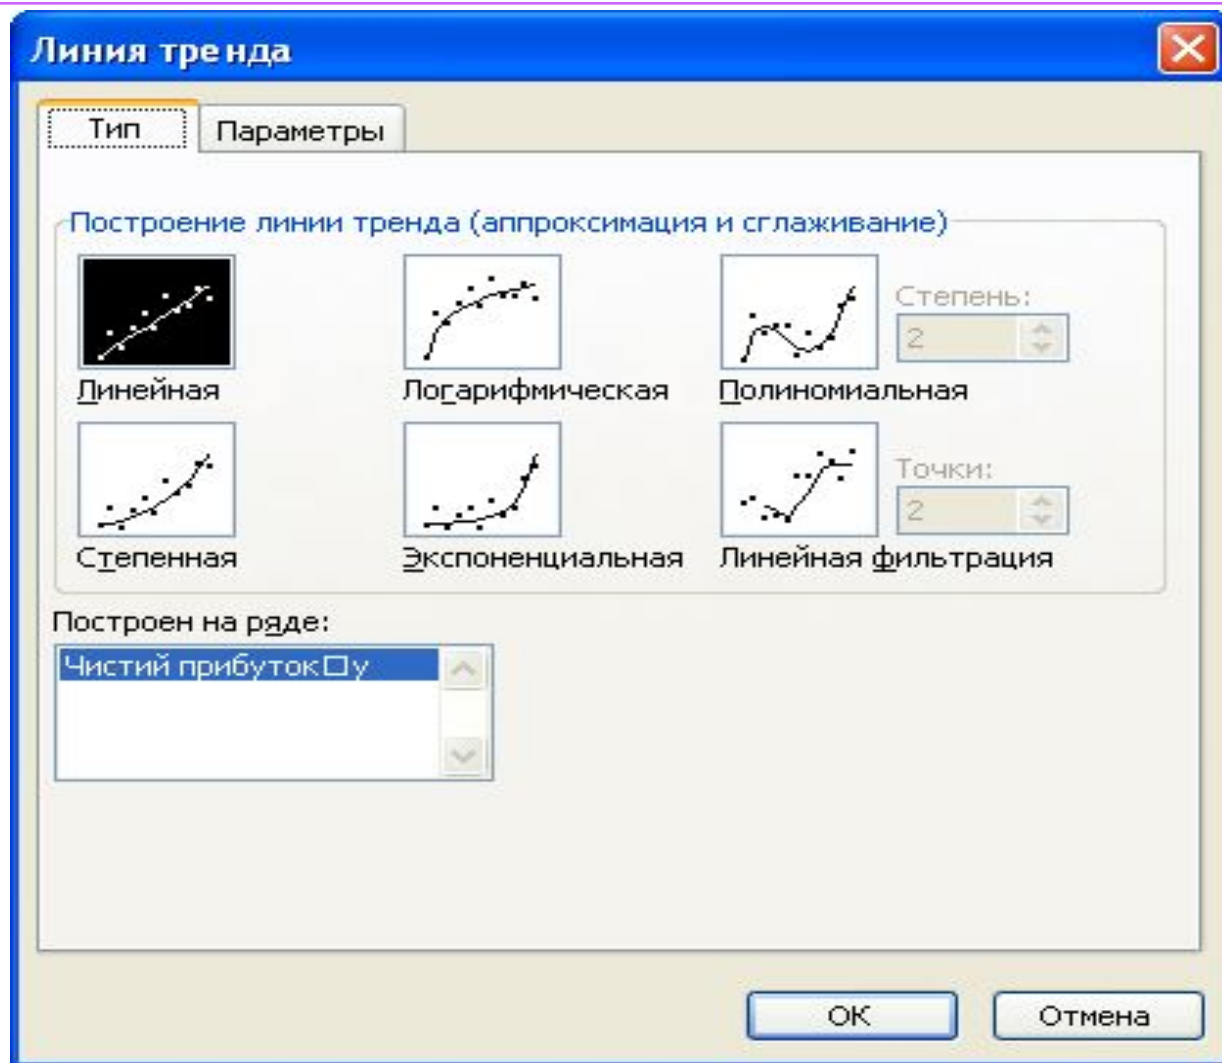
Линия тренда

Тип | Параметры

Построение линии тренда (аппроксимация и сглаживание)

Линейная

Логарифмическая

Полиномиальная

Степень:

2

Степенная

Экспоненциальная

Линейная фильтрация

Точки:

2

Построен на ряде:

Чистий прибуток□у

ОК

Отмена